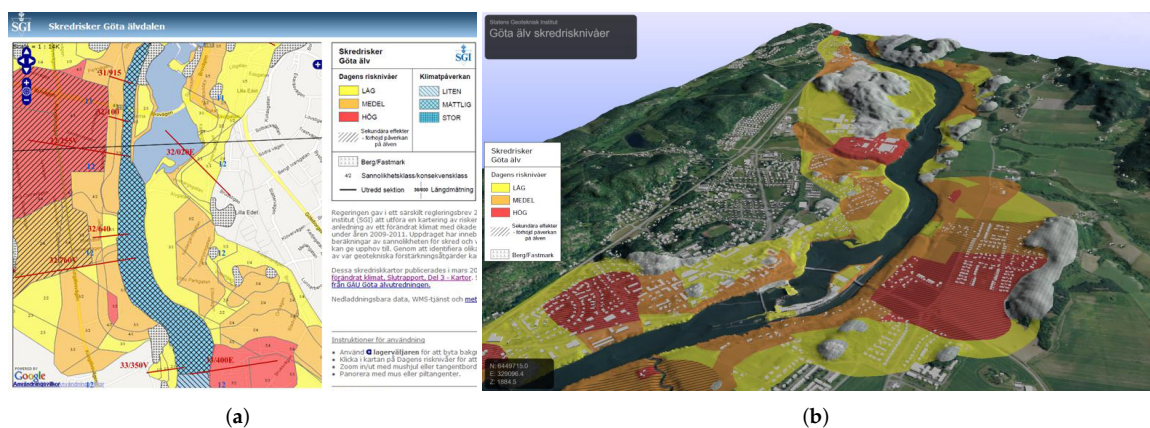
SGI Skredrisker Göta älvdalen

Skala = 1 : 14K

31/915
32/100
32/070E
32/640
32/560
33/350V
33/400E

Skredrisker Göta älv

SGI

Dagens risknivåer
LÅG
MEDEL
HÖG
Sekundära effekter - förhöjd påverkan på älven

Klimatpåverkan
LITEN
MÅTTLIG
STOR

Berg/Fastmark
42 Sannolikhetsklass/konsekvensklass
Utredd sektion
30/600 Längdmätning

Regeringen gav i ett särskilt regleringsbrev 2 institut (SGI) att utföra en kartering av risker anledning av ett förändrat klimat med ökade under åren 2009-2011. Uppdraget har inneb beräkningar av sannolikheten för skred och v kan ge upphov till. Genom att identifiera olika av vår geotekniska förstärkningsåtgärder ka

Dessa skredriskkartor publicerades i mars 20 förändrat klimat. Slutrapport. Del 3 - Kartor. från GÄU Göta älvutredningen.

Nedladdningsbara data, WMS-tjänst och met

Instruktioner för användning
Använd lagerväljaren för att byta bakg
Klicka i kartan på Dagens risknivåer för att
Zoom in/ut med mushjul eller tangentbord
Panorera med mus eller piltangenter.

POWERED BY Google

Användarvillkor

(a)

Statens Geotekniskt Institut
Göta älv skredrisknivåer

Skredrisker Göta älv
Dagens risknivåer
LÅG
MEDEL
HÖG
Sekundära effekter - förhöjd påverkan på älven
Berg/Fastmark

N: 6449715.0
E: 329086.4
Z: 1884.5

(b)